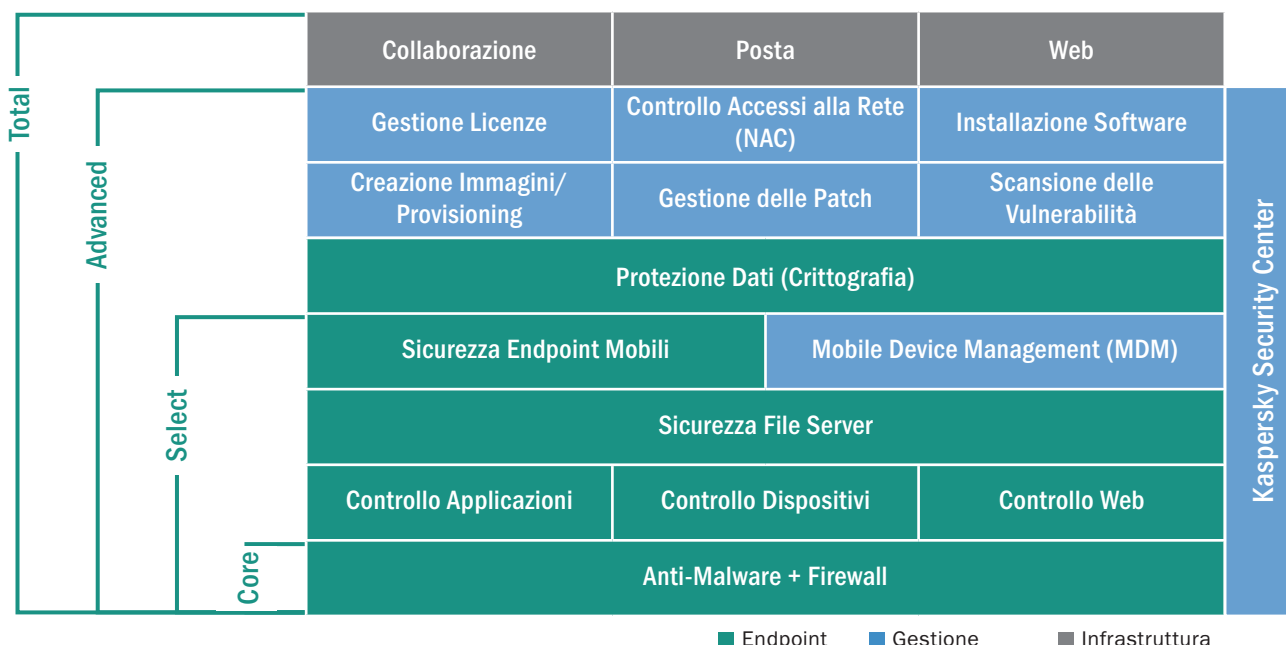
Total

Advanced

Select

Core

| Collaborazione | Posta | Web |
|---|---|---|
| Gestione Licenze | Controllo Accessi alla Rete (NAC) | Installazione Software |
| Creazione Immagini/ Provisioning | Gestione delle Patch | Scansione delle Vulnerabilità |

Protezione Dati (Crittografia)

Sicurezza Endpoint Mobili | Mobile Device Management (MDM)

Sicurezza File Server

Controllo Applicazioni | Controllo Dispositivi | Controllo Web

Anti-Malware + Firewall

Kaspersky Security Center

Endpoint Gestione Infrastruttura